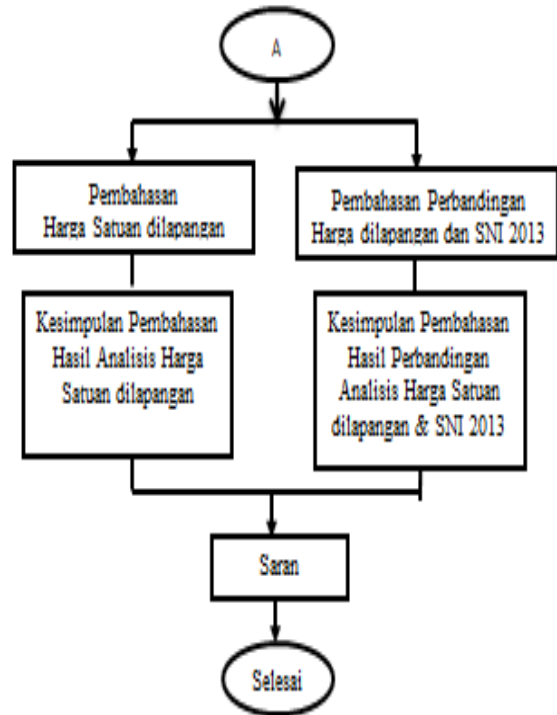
A

Pembahasan Harga Satuan dilapangan

Pembahasan Perbandingan Harga dilapangan dan SNI 2013

Kesimpulan Pembahasan Hasil Analisis Harga Satuan dilapangan

Kesimpulan Pembahasan Hasil Perbandingan Analisis Harga Satuan dilapangan & SNI 2013

Saran

Selesai